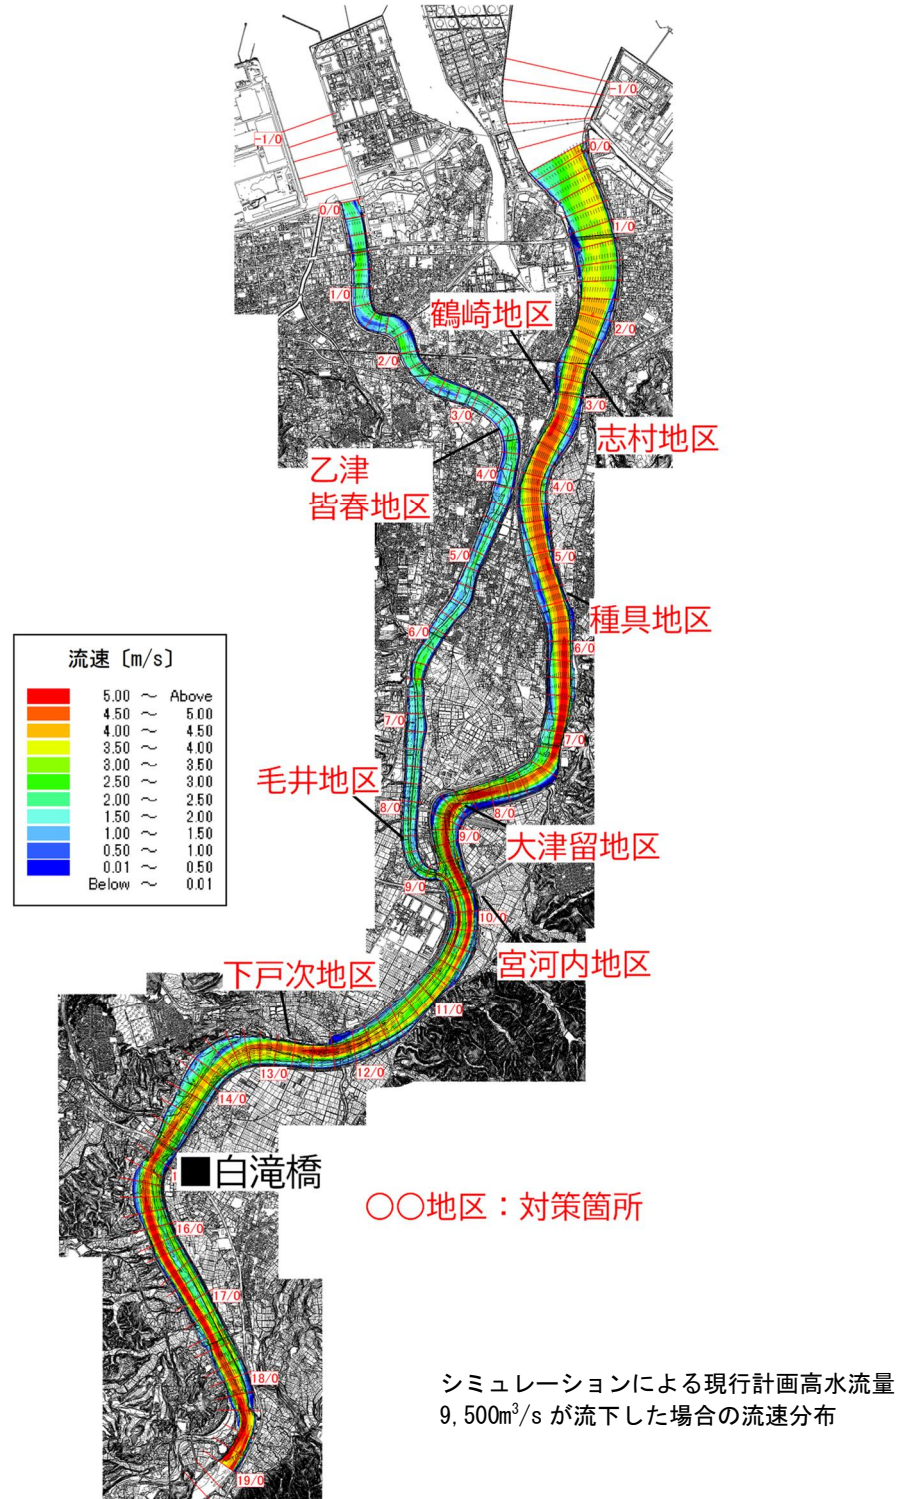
-1/0
-1/0
0/0
0/0
1/0
1/0
鶴崎地区
2/0
2/0
3/0
3/0
志村地区
乙津
皆春地区
4/0
4/0
5/0
5/0
種具地区
6/0
6/0

流速〔m/s〕

| | |
|---|---|
| 5.00 | ～ Above |
| 4.50 | ～ 5.00 |
| 4.00 | ～ 4.50 |
| 3.50 | ～ 4.00 |
| 3.00 | ～ 3.50 |
| 2.50 | ～ 3.00 |
| 2.00 | ～ 2.50 |
| 1.50 | ～ 2.00 |
| 1.00 | ～ 1.50 |
| 0.50 | ～ 1.00 |
| 0.01 | ～ 0.50 |
| Below | ～ 0.01 |

7/0
7/0
毛井地区
8/0
8/0
9/0
大津留地区
9/0
10/0
宮河内地区
下戸次地区
11/0
12/0
13/0
14/0
■白滝橋
○○地区：対策箇所
16/0
17/0
18/0
19/0

シミュレーションによる現行計画高水流量 9,500m$^3$/s が流下した場合の流速分布